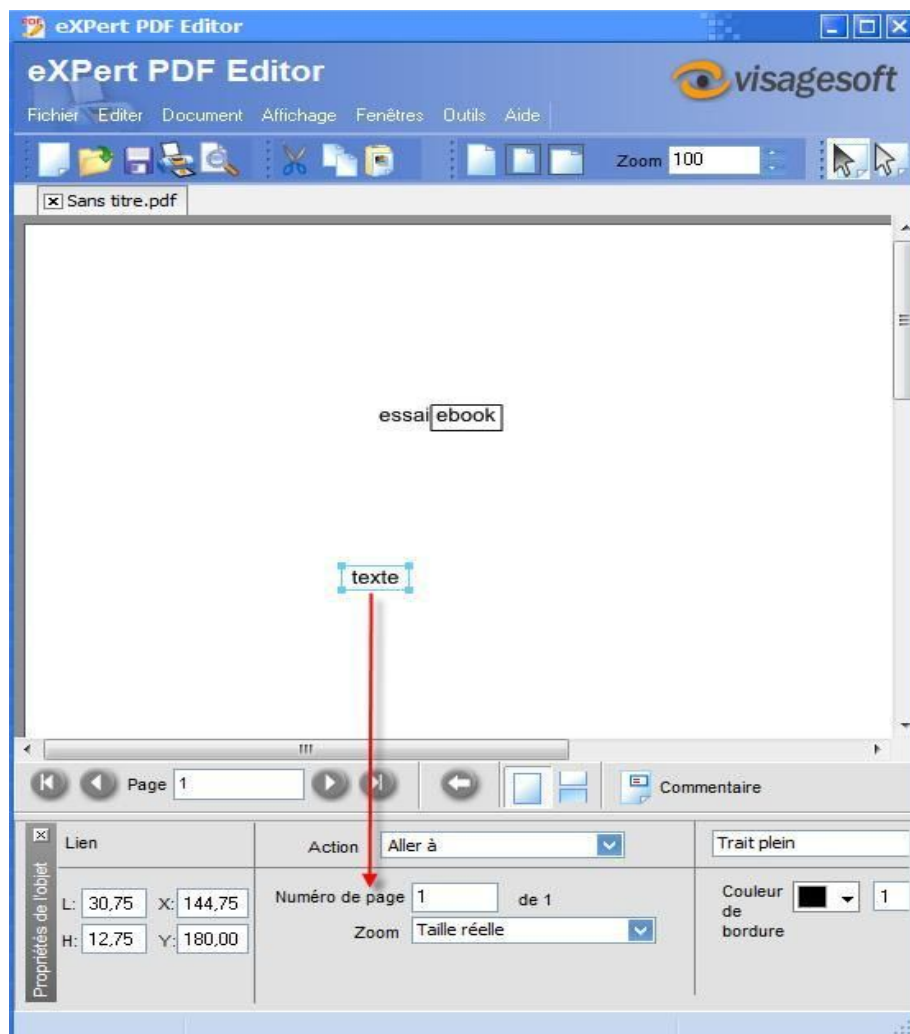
eXPert PDF Editor

eXPert PDF Editor

visagesoft

Fichier Editer Document Affichage Fenêtres Outils Aide

Zoom 100

Sans titre.pdf

essai ebook

texte

Page 1

Commentaire

Propriétés de l'objet

Lien

L: 30,75 X: 144,75
H: 12,75 Y: 180,00

Action Aller à

Numéro de page 1 de 1
Zoom Taille réelle

Trait plein

Couleur de bordure 1